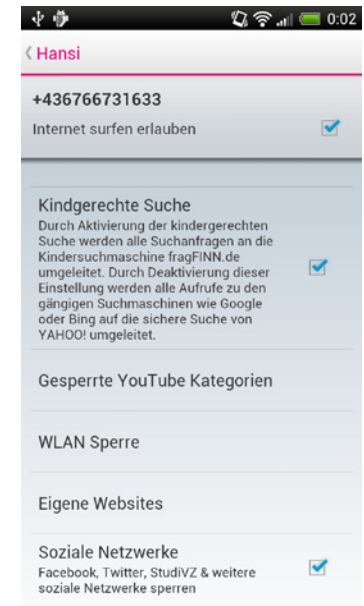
0:02

Hansi

+436766731633

Internet surfen erlauben

Kindgerechte Suche
Durch Aktivierung der kindergerechten Suche werden alle Suchanfragen an die Kindersuchmaschine fragFINN.de umgeleitet. Durch Deaktivierung dieser Einstellung werden alle Aufrufe zu den gängigen Suchmaschinen wie Google oder Bing auf die sichere Suche von YAHOO! umgeleitet.

Gesperrte YouTube Kategorien

WLAN Sperre

Eigene Websites

Soziale Netzwerke
Facebook, Twitter, StudiVZ & weitere soziale Netzwerke sperren